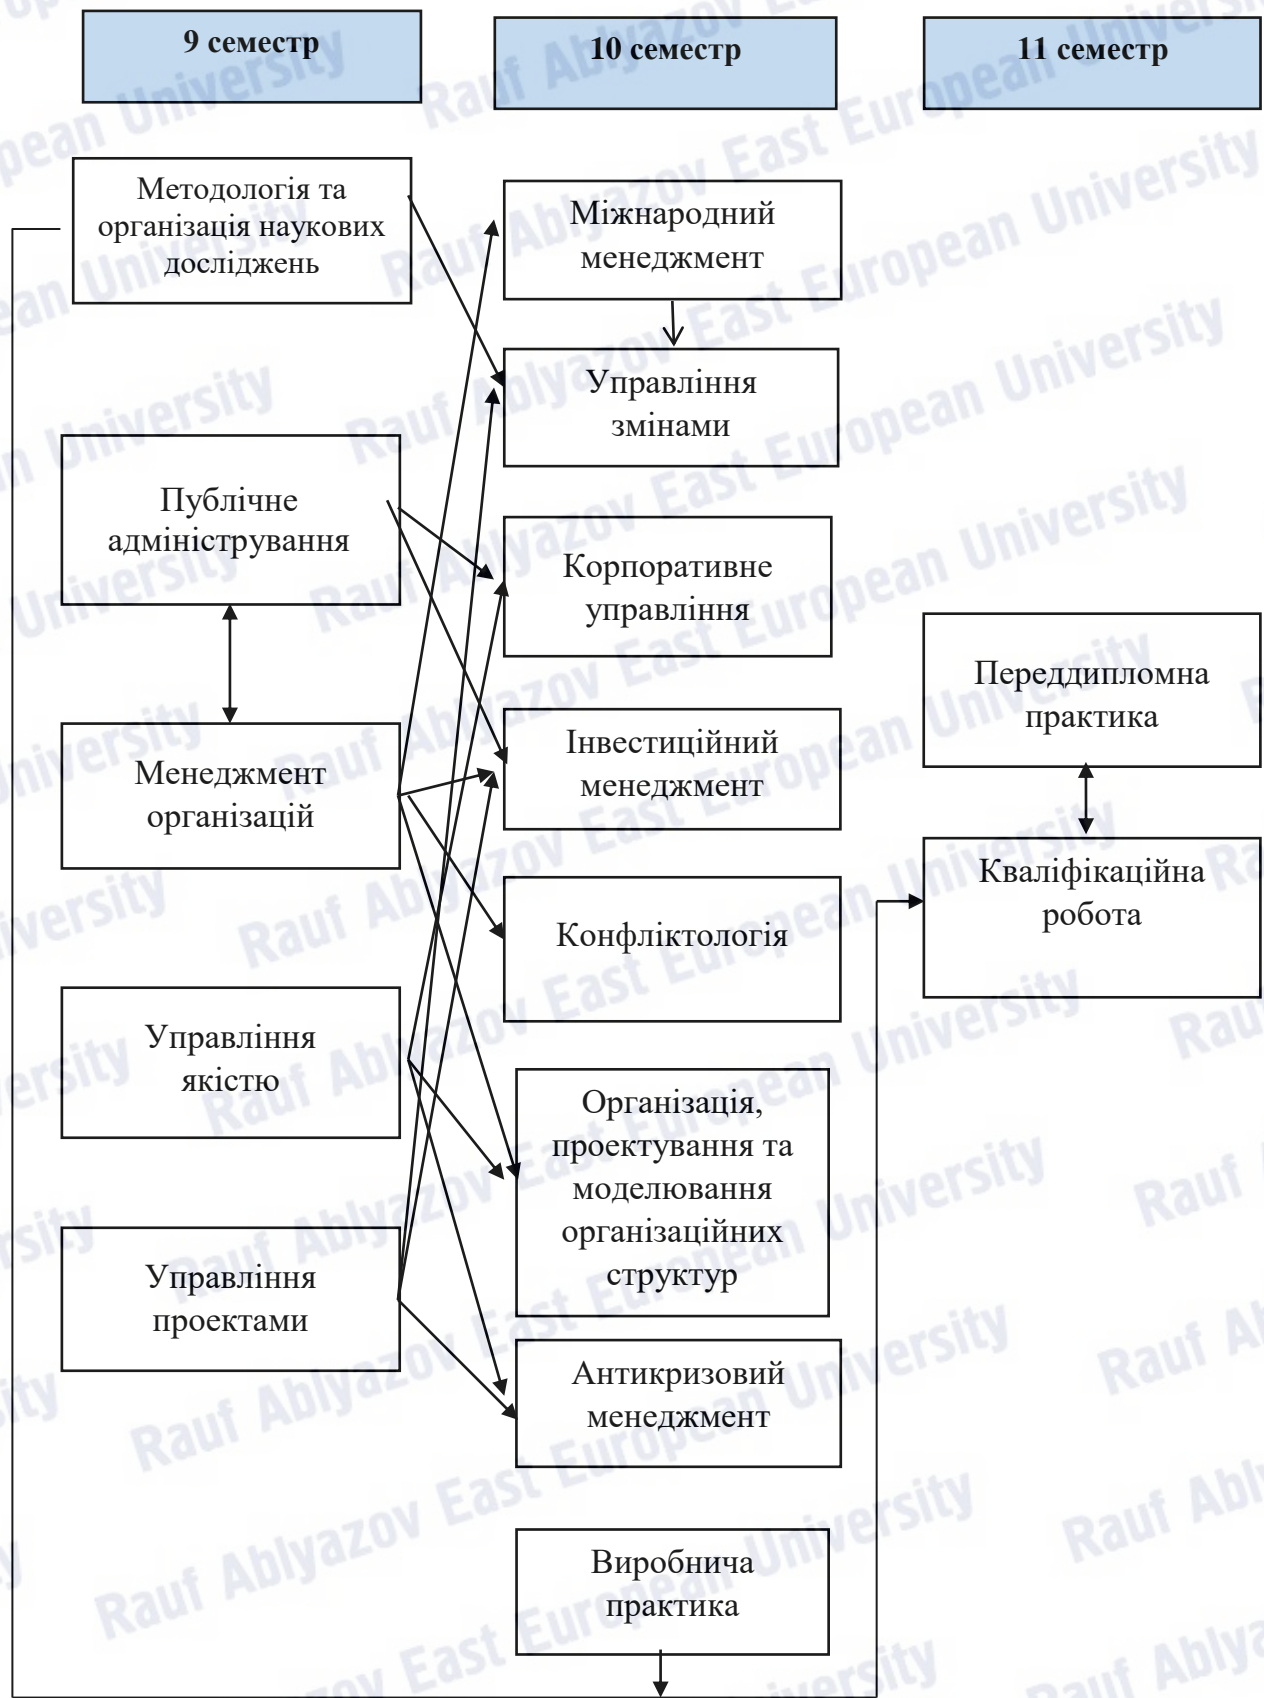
9 семестр

10 семестр

11 семестр

Методологія та організація наукових досліджень

Публічне адміністрування

Менеджмент організацій

Управління якістю

Управління проектами

Міжнародний менеджмент

Управління змінами

Корпоративне управління

Інвестиційний менеджмент

Конфліктологія

Організація, проектування та моделювання організаційних структур

Антикризовий менеджмент

Виробнича практика

Переддипломна практика

Кваліфікаційна робота

Rauf Ablyazov East European University